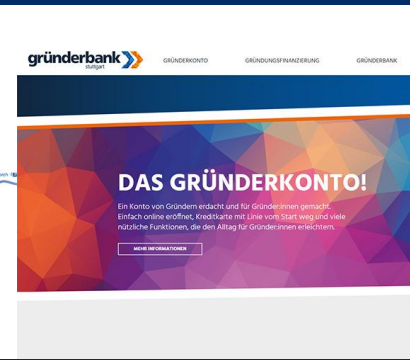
gründerbank stuttgart

GRÜNDERKONTO GRÜNDUNGSFINANZIERUNG GRÜNDERBANK

DAS GRÜNDERKONTO!

Ein Konto von Gründern erdacht und für Gründer:innen gemacht. Einfach online eröffnet, Kreditkarte mit Linie vom Start weg und viele nützliche Funktionen, die den Alltag für Gründer:innen erleichtern.

MEHR INFORMATIONEN